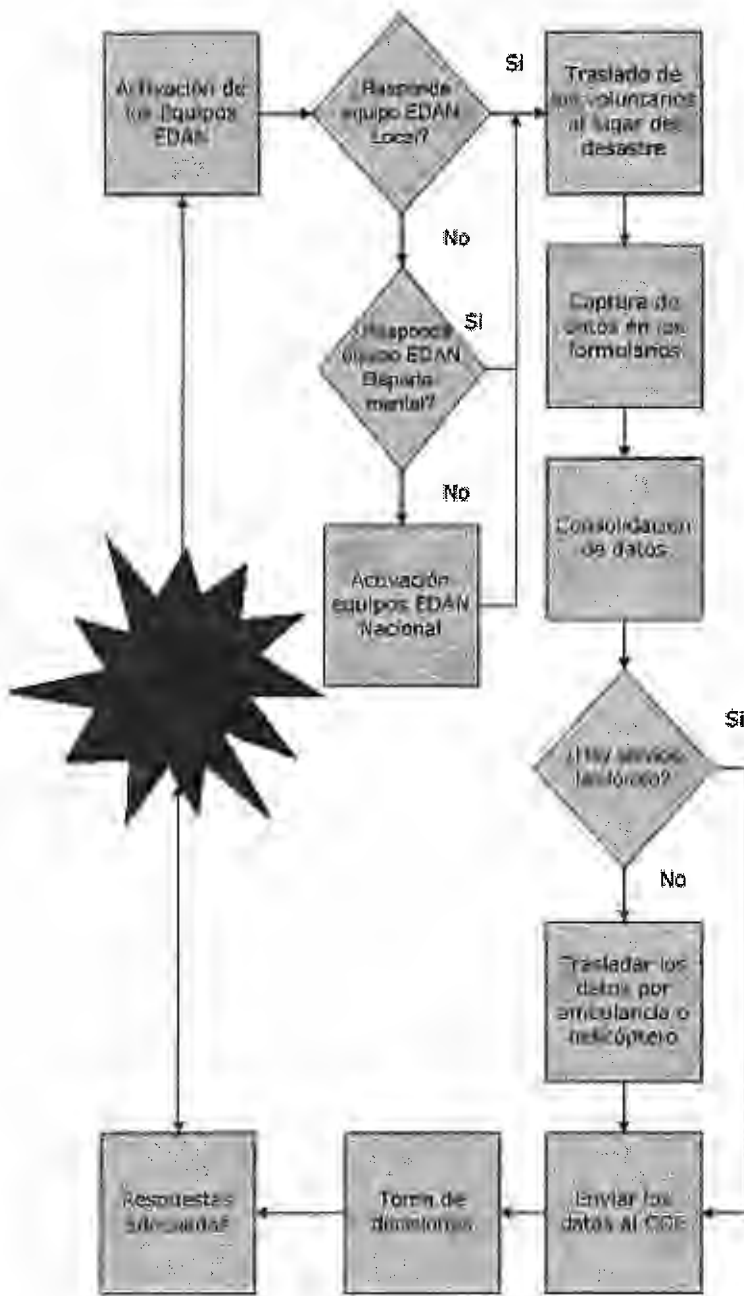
Activación de los Equipos EDAN

¿Responde equipo EDAN Local?

Si

Traslado de los voluntarios al lugar del desastre

No

Captura de datos en los formularios

¿Responde equipo EDAN Departamental?

Si

No

Activación equipos EDAN Nacional

Consolidación de datos

Si

¿Hay servicio telefónico?

No

Trasladar los datos por ambulancia o helicóptero

Respuestas adecuadas

Toma de decisiones

Enviar los datos al COE